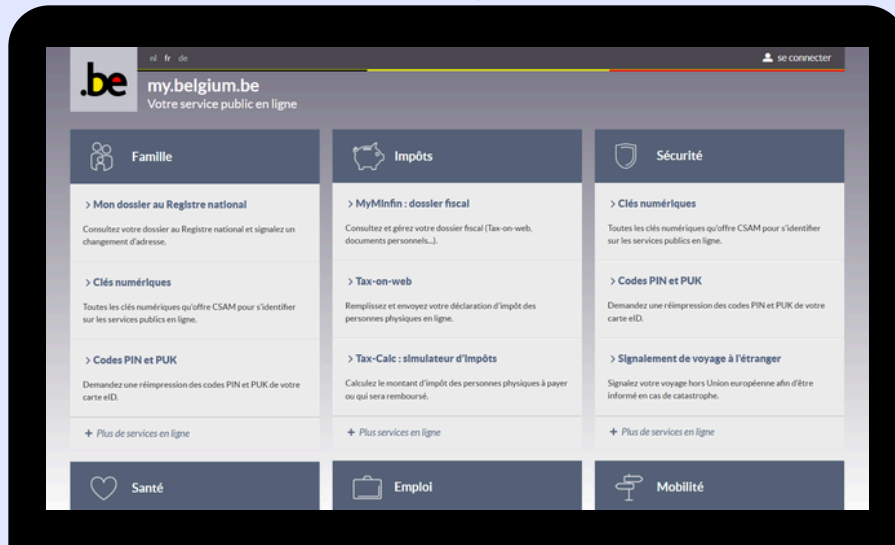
nl fr de

se connecter

.be

my.belgium.be
Votre service public en ligne

Famille

> Mon dossier au Registre national

Consultez votre dossier au Registre national et signalez un changement d'adresse.

> Clés numériques

Toutes les clés numériques qu'offre CSAM pour s'identifier sur les services publics en ligne.

> Codes PIN et PUK

Demandez une réimpression des codes PIN et PUK de votre carte eID.

+ Plus de services en ligne

Impôts

> MyMinfin : dossier fiscal

Consultez et gérez votre dossier fiscal (Tax-on-web, documents personnels...).

> Tax-on-web

Remplissez et envoyez votre déclaration d'impôt des personnes physiques en ligne.

> Tax-Calc : simulateur d'impôts

Calculez le montant d'impôt des personnes physiques à payer ou qui sera remboursé.

+ Plus de services en ligne

Sécurité

> Clés numériques

Toutes les clés numériques qu'offre CSAM pour s'identifier sur les services publics en ligne.

> Codes PIN et PUK

Demandez une réimpression des codes PIN et PUK de votre carte eID.

> Signalement de voyage à l'étranger

Signalez votre voyage hors Union européenne afin d'être informé en cas de catastrophe.

+ Plus de services en ligne

Santé

Emploi

Mobilité